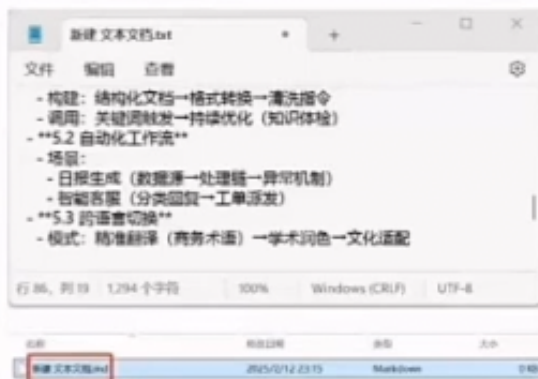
新建 文本文档.txt

文件 编辑 查看

- 构建：结构化文档→格式转换→清洗指令
- 调用：关键词触发→持续优化（知识体验）
- **5.2 自动化工作流**
- 场景：
- 日报生成（数据源→处理链→异常机制）
- 智能客服（分类回复→工单派发）
- **5.3 跨语言切换**
- 模式：精准翻译（商务术语）→学术润色→文化适配

行 86，列 19 1,294 个字符 100% Windows (CRLF) UTF-8

名称 修改日期 类型 大小

新建 文本文档.md 2025/2/12 23:15 Markdown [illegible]